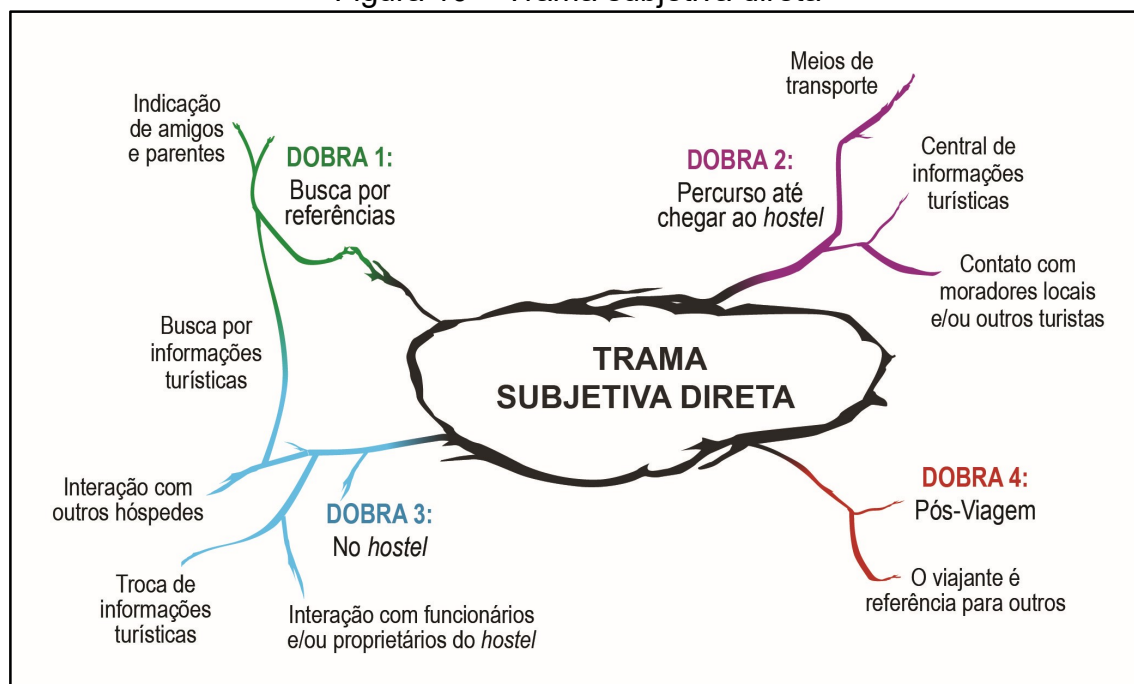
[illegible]

Indicação de amigos e parentes

DOBRA 1:
Busca por referências

Busca por informações turísticas

Meios de transporte

DOBRA 2:
Percurso até chegar ao hostel

Central de informações turísticas

Contato com moradores locais e/ou outros turistas

TRAMA SUBJETIVA DIRETA

Interação com outros hóspedes

DOBRA 3:
No hostel

Troca de informações turísticas

Interação com funcionários e/ou proprietários do hostel

DOBRA 4:
Pós-Viagem

O viajante é referência para outros